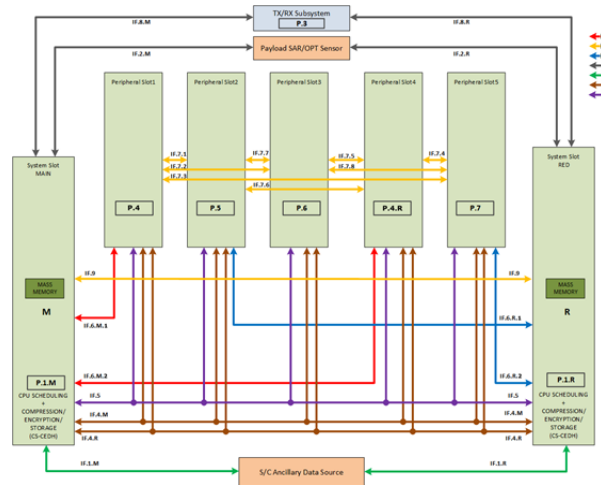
TX/RX Subsystem
P.3
IF.8.M
IF.8.R
Payload SAR/OPT Sensor
IF.2.M
IF.2.R
Peripheral Slot1
Peripheral Slot2
Peripheral Slot3
Peripheral Slot4
Peripheral Slot5
System Slot MAIN
System Slot RED
IF.7.1
IF.7.2
IF.7.3
IF.7.7
IF.7.5
IF.7.8
IF.7.4
IF.7.6
P.4
P.5
P.6
P.4.R
P.7
MASS MEMORY
M
IF.0
IF.0
MASS MEMORY
R
IF.6.M.1
IF.6.R.1
IF.6.M.2
IF.6.R.2
P.1.M
CPU SCHEDULING + COMPRESSION/ ENCRYPTION/ STORAGE (CS-CEDH)
P.1.R
CPU SCHEDULING + COMPRESSION/ ENCRYPTION/ STORAGE (CS-CEDH)
IF.5
IF.5
IF.4.M
IF.4.M
IF.4.R
IF.4.R
IF.1.M
IF.1.R
S/C Ancillary Data Source